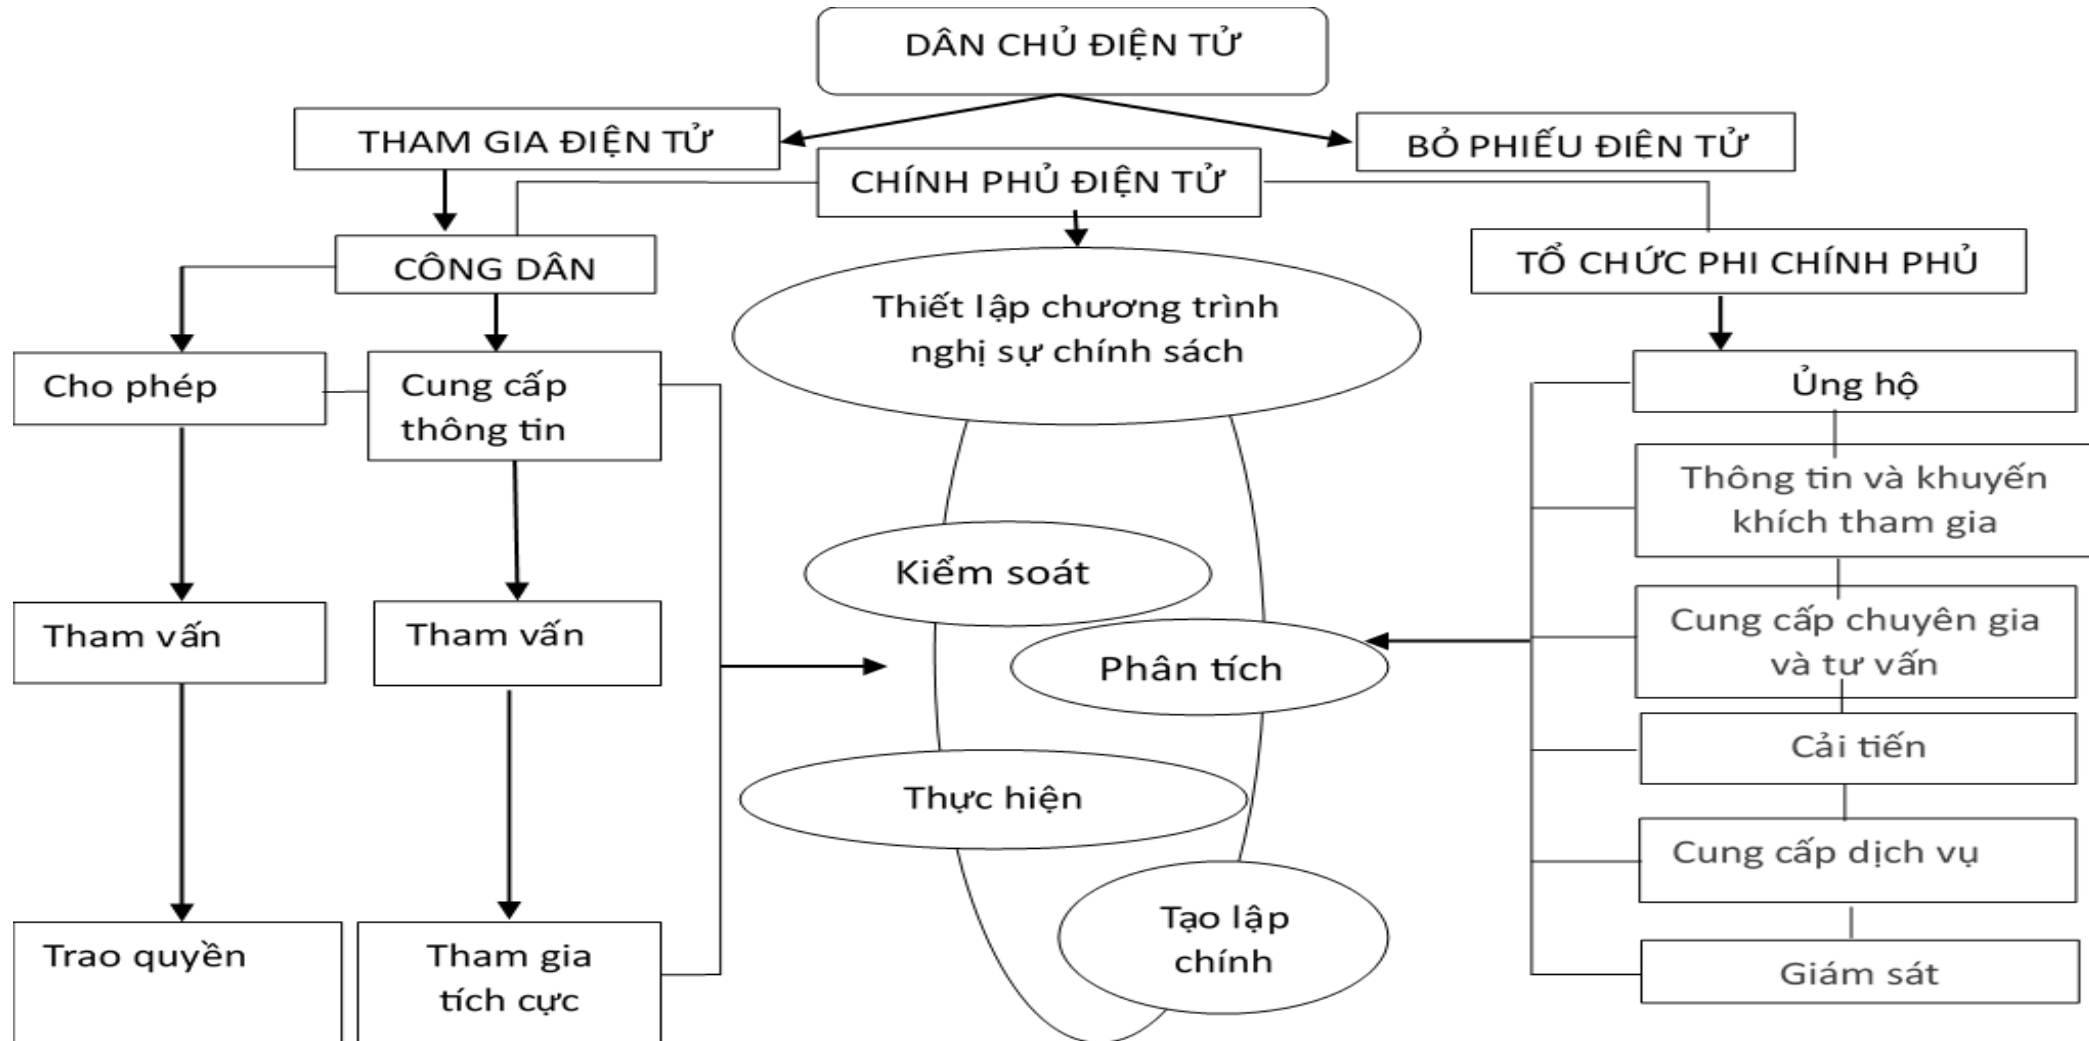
DÂN CHỦ ĐIỆN TỬ

THAM GIA ĐIỆN TỬ

BỎ PHIẾU ĐIỆN TỬ

CHÍNH PHỦ ĐIỆN TỬ

CÔNG DÂN

TỔ CHỨC PHI CHÍNH PHỦ

Thiết lập chương trình nghị sự chính sách

Cho phép

Cung cấp thông tin

Ủng hộ

Thông tin và khuyến khích tham gia

Kiểm soát

Phân tích

Cung cấp chuyên gia và tư vấn

Tham vấn

Tham vấn

Cải tiến

Thực hiện

Cung cấp dịch vụ

Tạo lập chính

Trao quyền

Tham gia tích cực

Giám sát